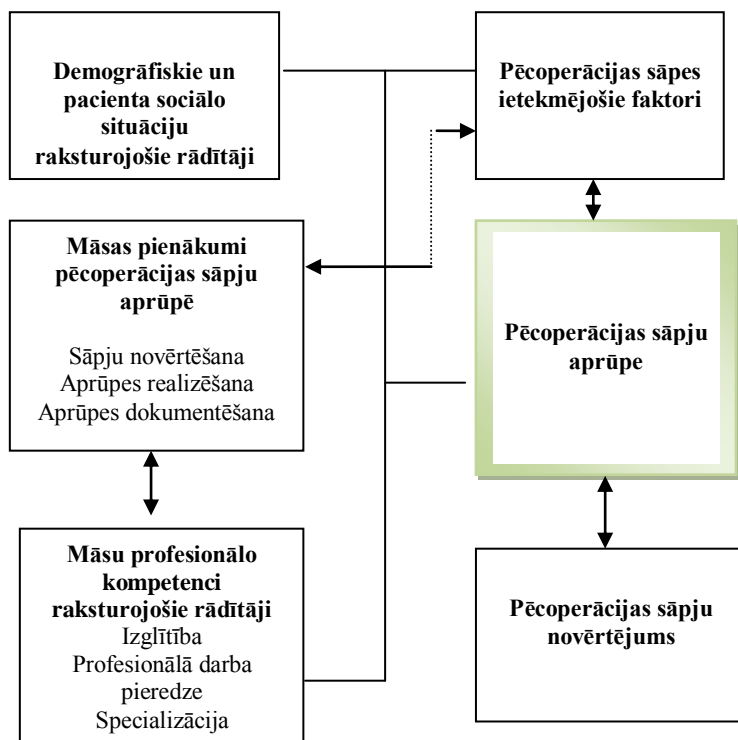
Demogrāfiskie un pacienta sociālo situāciju raksturojošie rādītāji

Pēcoperācijas sāpes ietekmējošie faktori

Māsas pienākumi pēcoperācijas sāpju aprūpē

Sāpju novērtēšana
Aprūpes realizēšana
Aprūpes dokumentēšana

Pēcoperācijas sāpju aprūpe

Māsu profesionālo kompetenci raksturojošie rādītāji
Izglītība
Profesionālā darba pieredze
Specializācija

Pēcoperācijas sāpju novērtējums